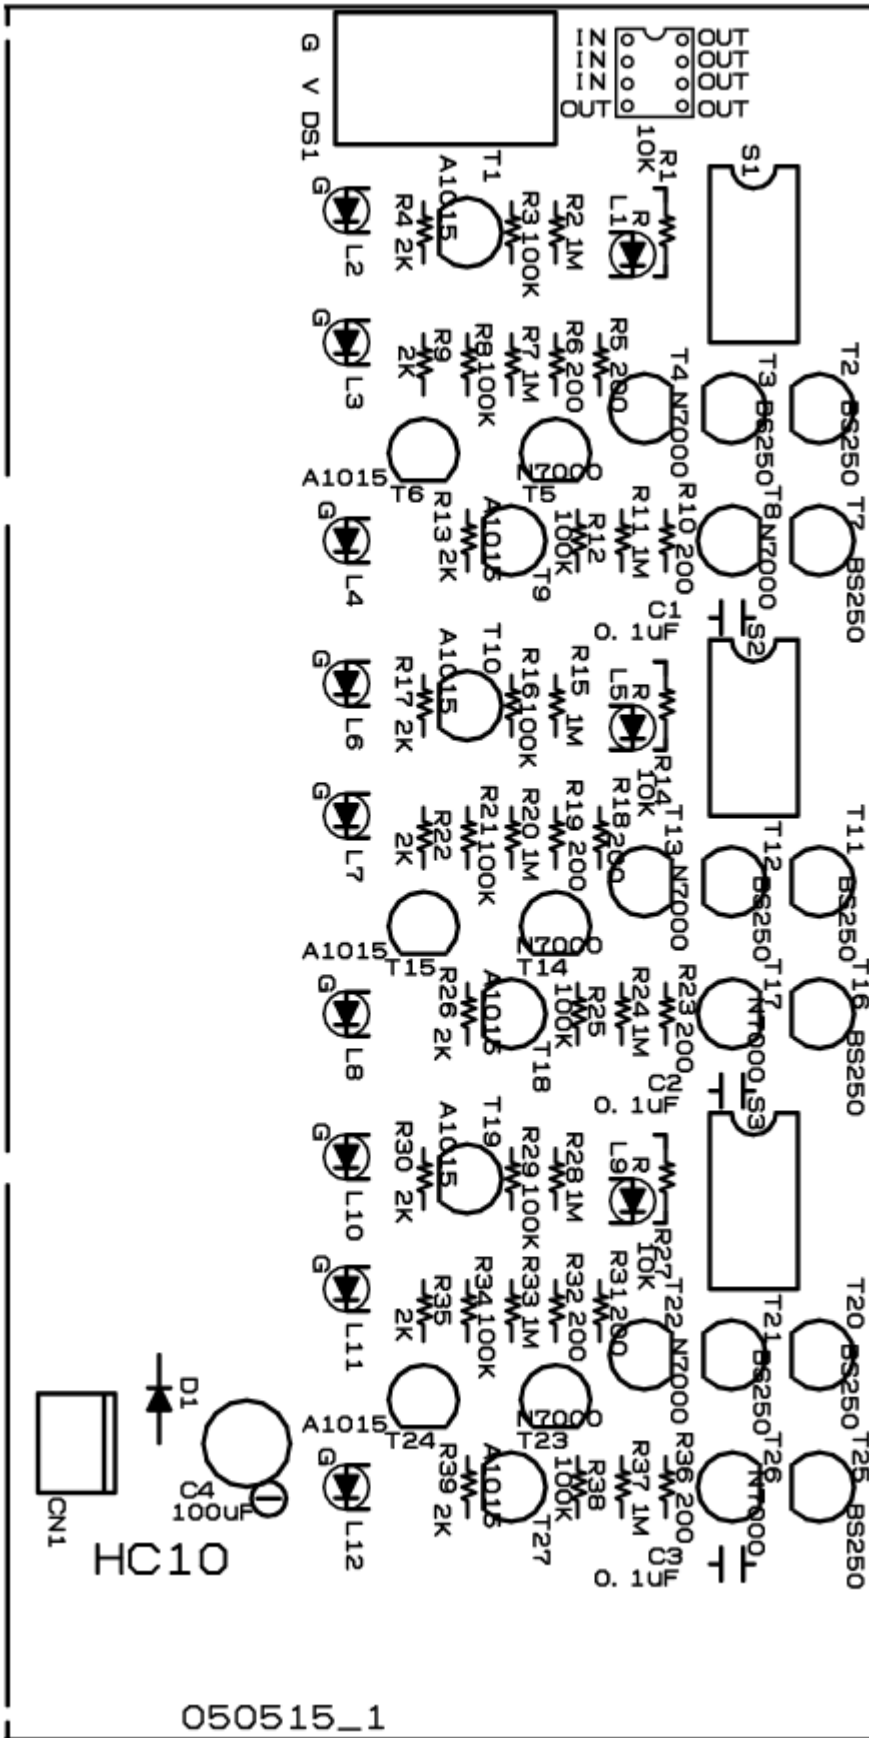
G V DS1
IN OUT
IN OUT
IN OUT
OUT OUT
T1
A1015
R1 10K
S1
R L1
R2 1M
R3 100K
R4 2K
G L2
G L3
R5 200
R6 200
R7 1M
R8 100K
R9 2K
T4 N7000
T3 BS250
T2 BS250
A1015
T6
N7000
T5
R13 2K
G L4
A1015
T9
R12 100K
R11 1M
R10 200
T8 N7000
T7 BS250
C1 0.1UF
S2
T10
A1015
R16 100K
R15 1M
R L5
R14 10K
G L6
R17 2K
G L7
R22 2K
R21 100K
R20 1M
R19 200
R18 200
T13 N7000
T12 BS250
T11 BS250
A1015
T15
N7000
T14
R26 2K
G L8
A1015
T18
R25 100K
R24 1M
R23 200
T17 N7000
T16 BS250
C2 0.1UF
S3
T19
A1015
R29 100K
R28 1M
R L9
R27 10K
G L10
R30 2K
G L11
R35 2K
R34 100K
R33 1M
R32 200
R31 200
T22 N7000
T21 BS250
T20 BS250
D1
A1015
T24
N7000
T23
R39 2K
G L12
A1015
T27
R38 100K
R37 1M
R36 200
T26 N7000
T25 BS250
C3 0.1UF
C4 100uF
CN1
HC10
050515_1